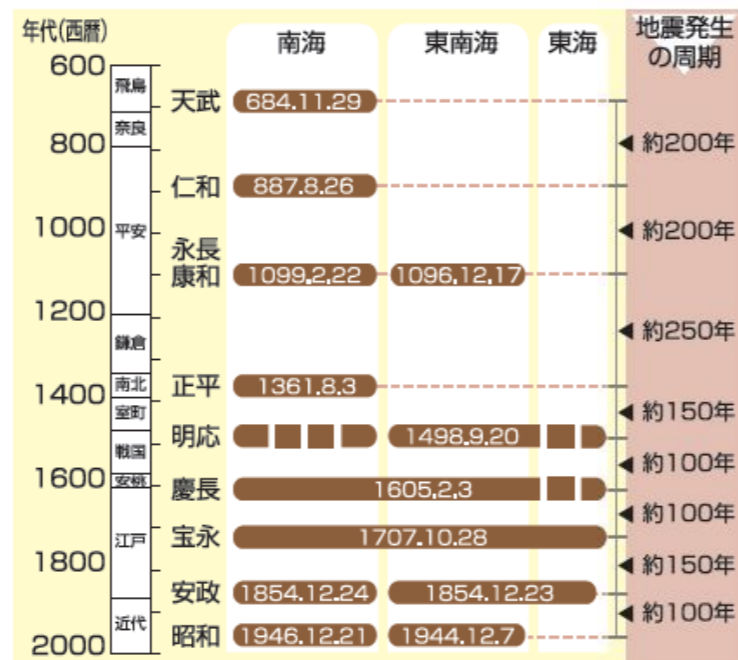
年代(西暦)

600
飛鳥
奈良
800
平安
1000
1200
鎌倉
南北
1400
室町
戦国
1600
安桃
江戸
1800
近代
2000

| | 南海 | 東南海 | 東海 |
|---|---|---|---|
| 天武 | 684.11.29 | | |
| 仁和 | 887.8.26 | | |
| 永長 康和 | 1099.2.22 | 1096.12.17 | |
| 正平 | 1361.8.3 | | |
| 明応 | | 1498.9.20 | |
| 慶長 | 1605.2.3 | | |
| 宝永 | 1707.10.28 | | |
| 安政 | 1854.12.24 | 1854.12.23 | |
| 昭和 | 1946.12.21 | 1944.12.7 | |

地震発生の周期
約200年
約200年
約250年
約150年
約100年
約100年
約150年
約100年